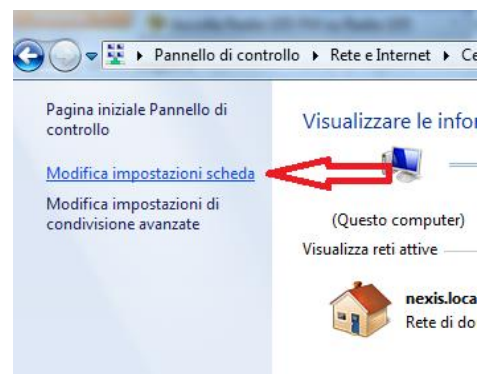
Pannello di controllo ▸ Rete e Internet ▸ Ce

Pagina iniziale Pannello di controllo

Modifica impostazioni scheda

Modifica impostazioni di condivisione avanzate

Visualizzare le infor

(Questo computer)

Visualizza reti attive

nexis.loca

Rete di do